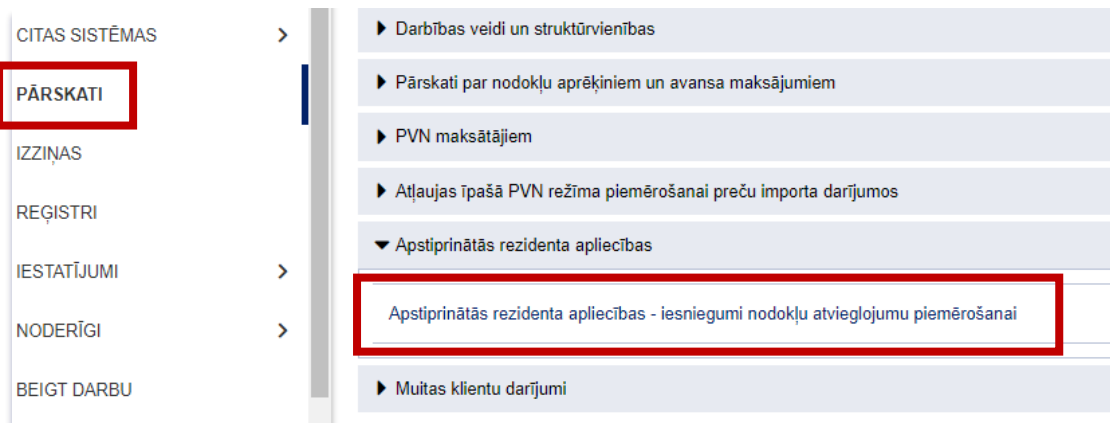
CITAS SISTĒMAS
PĀRSKATI
IZZIŅAS
REĢISTRI
IESTATĪJUMI
NODERĪGI
BEIGT DARBU

Darbības veidi un struktūrvienības
Pārskati par nodokļu aprēķiniem un avansa maksājumiem
PVN maksātājiem
Atļaujas īpašā PVN režīma piemērošanai preču importa darījumos
Apstiprinātās rezidenta apliecības
Apstiprinātās rezidenta apliecības - iesniegumi nodokļu atvieglojumu piemērošanai
Muitas klientu darījumi